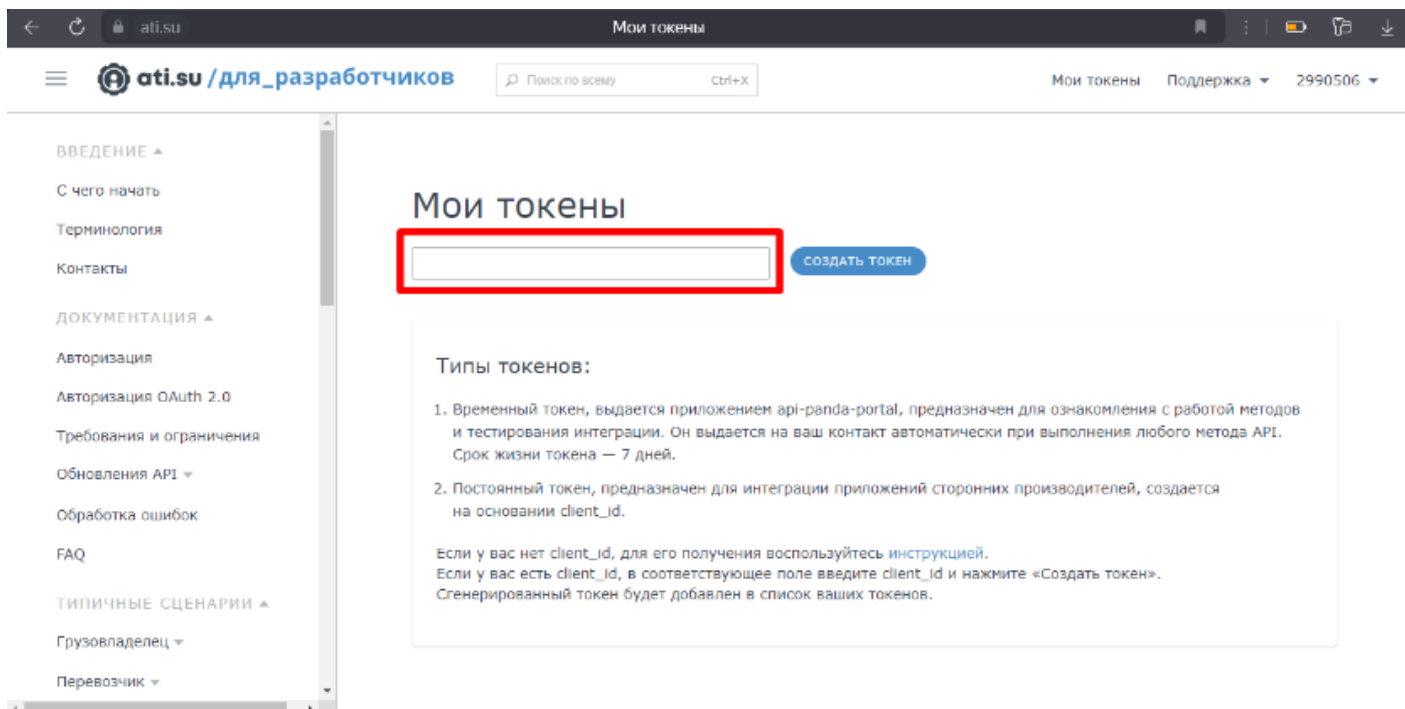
ati.su
Мои токены

ati.su /для_разработчиков
Поиск по всему Ctrl+X
Мои токены Поддержка 2990506

ВВЕДЕНИЕ
С чего начать
Терминология
Контакты
ДОКУМЕНТАЦИЯ
Авторизация
Авторизация OAuth 2.0
Требования и ограничения
Обновления API
Обработка ошибок
FAQ
ТИПИЧНЫЕ СЦЕНАРИИ
Грузовладелец
Перевозчик

Мои токены

СОЗДАТЬ ТОКЕН

Типы токенов:

1. Временный токен, выдается приложением api-panda-portal, предназначен для ознакомления с работой методов и тестирования интеграции. Он выдается на ваш контакт автоматически при выполнения любого метода API. Срок жизни токена — 7 дней.

2. Постоянный токен, предназначен для интеграции приложений сторонних производителей, создается на основании client_id.

Если у вас нет client_id, для его получения воспользуйтесь инструкцией.
Если у вас есть client_id, в соответствующее поле введите client_id и нажмите «Создать токен».
Сгенерированный токен будет добавлен в список ваших токенов.